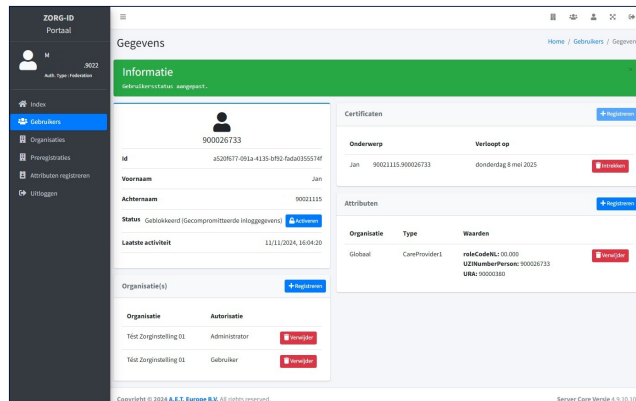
ZORG-ID
Portaal

M
.9022
Auth. Type: Federation

Index
Gebruikers
Organisaties
Preregistraties
Attributen registreren
Uitloggen

Gegevens

Home / Gebruikers / Gegevens

Informatie
Gebruikersstatus aangepast.

900026733

| Id | a520f677-091a-4135-bf92-fada0355574f |
|---|---|
| Voornaam | Jan |
| Achternaam | 90021115 |
| Status | Geblokkeerd (Gecompromitteerde inloggegevens) Activeren |
| Laatste activiteit | 11/11/2024, 16:04:20 |

Organisatie(s)
+ Registreren

| Organisatie | Autorisatie | |
|---|---|---|
| Test Zorginstelling 01 | Administrator | Verwijder |
| Test Zorginstelling 01 | Gebruiker | Verwijder |

Certificaten
+ Registreren

| Onderwerp | Verloopt op | |
|---|---|---|
| Jan 90021115.900026733 | donderdag 8 mei 2025 | Intrekken |

Attributen
+ Registreren

| Organisatie | Type | Waarden | |
|---|---|---|---|
| Globaal | CareProvider1 | roleCodeNL: 00.000 UZINumberPerson: 900026733 URA: 90000380 | Verwijder |

Copyright © 2024 A.E.T. Europe B.V. All rights reserved.

Server Core Versie 4.9.10.10